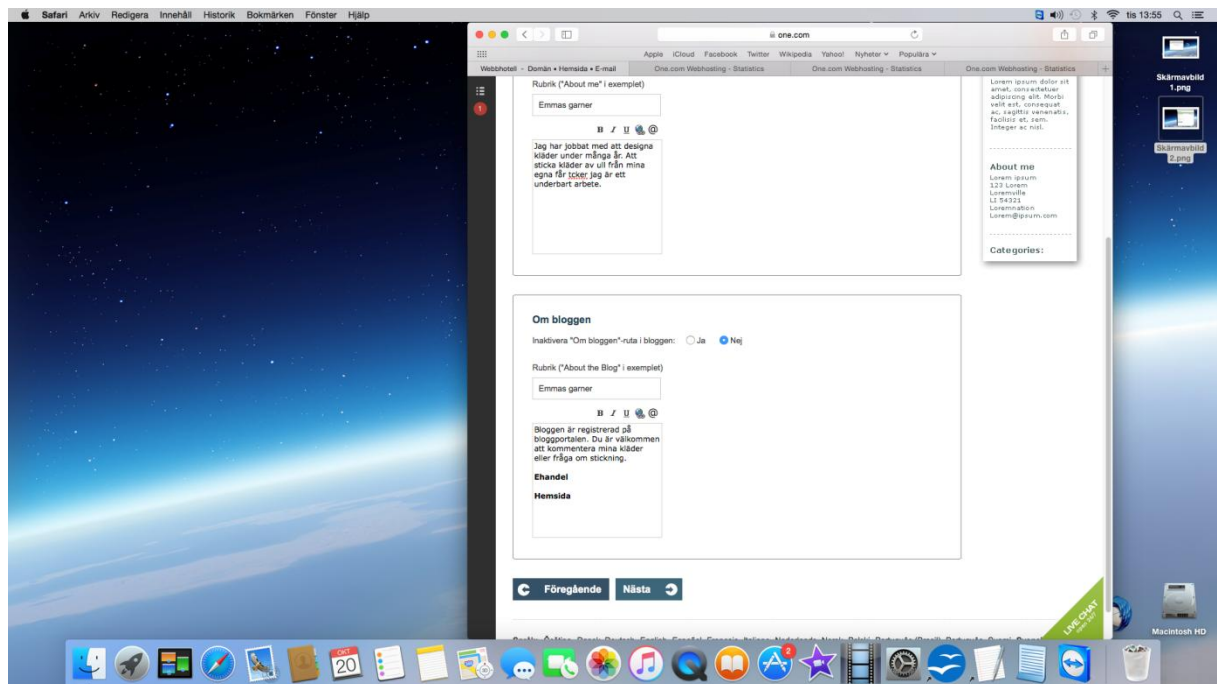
Safari Arkiv Redigera Innehåll Historik Bokmärken Fönster Hjälp

tis 13:55

one.com

Apple iCloud Facebook Twitter Wikipedia Yahoo! Nyheter Populära

Webbhotell – Domän • Hemsida • E-mail | One.com Webhosting - Statistics | One.com Webhosting - Statistics | One.com Webhosting - Statistics

Rubrik ("About me" i exemplet)

Emmas garner

B I U @

Jag har jobbat med att designa kläder under många år. Att sticka kläder av ull från mina egna får tcker jag är ett underbart arbete.

Lorem ipsum dolor sit amet, consectetuer adipiscing elit. Morbi velit est, consequat ac, sagittis venenatis, facilisis et, sem. Integer ac nisl.

About me

Lorem ipsum
123 Lorem
Loremville
LI 54321
Loremnation
Lorem@ipsum.com

Categories:

Om bloggen

Inaktivera "Om bloggen"-ruta i bloggen: Ja Nej

Rubrik ("About the Blog" i exemplet)

Emmas garner

B I U @

Bloggen är registrerad på bloggportalen. Du är välkommen att kommentera mina kläder eller fråga om stickning.

Ehandel

Hemsida

Föregående Nästa

LIVE CHAT

Skärmavbild 1.png

Skärmavbild 2.png

Macintosh HD

OKT 20